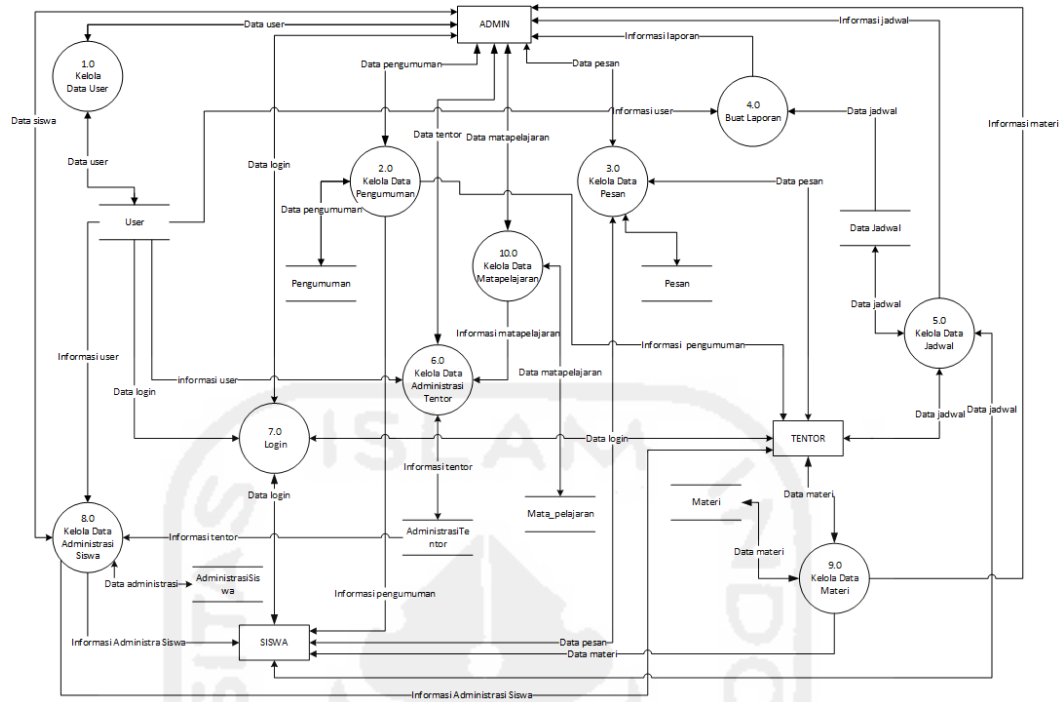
ADMIN

Data user

Informasi jadwal

1.0
Kelola
Data User

Informasi laporan

Data pengumuman

Data pesan

Informasi user

4.0
Buat Laporan

Data jadwal

Data siswa

Data tentor

Data matapelajaran

Informasi materi

Data user

Data login

2.0
Kelola Data
Pengumuman

3.0
Kelola Data
Pesan

Data pesan

User

Data pengumuman

Data Jadwal

10.0
Kelola Data
Matapelajaran

Pengumuman

Pesan

Data jadwal

Informasi user

Informasi matapelajaran

5.0
Kelola Data
Jadwal

Informasi pengumuman

informasi user

6.0
Kelola Data
Administrasi
Tentor

Data matapelajaran

Data login

Data jadwal

Data jadwal

7.0
Login

Data login

TENTOR

Informasi tentor

Data login

Mata_pelajaran

Data materi

Materi

8.0
Kelola Data
Administrasi
Siswa

Informasi tentor

AdministrasiTentor

Data materi

9.0
Kelola Data
Materi

Data administrasi

AdministrasiSiswa

Informasi pengumuman

Informasi Administra Siswa

SISWA

Data pesan

Data materi

Informasi Administrasi Siswa